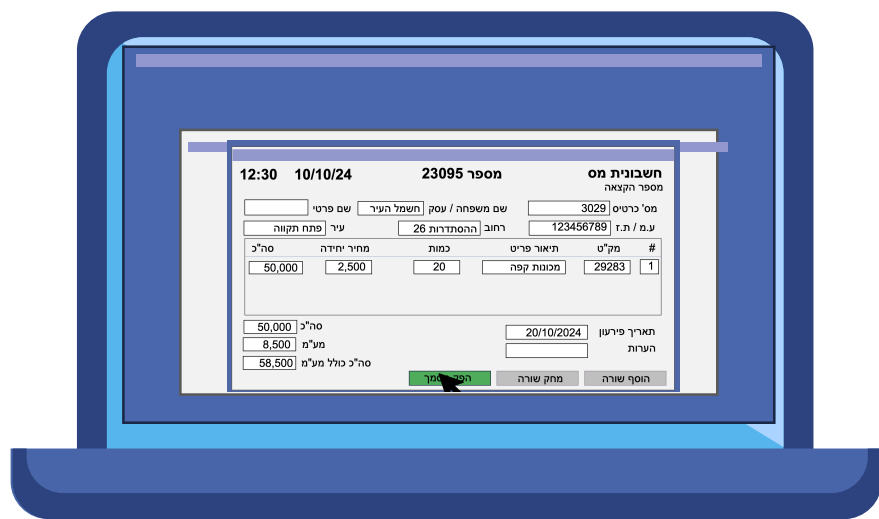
חשבונית מס
מספר 23095
10/10/24
12:30
מספר הקצאה

מס' כרטיס 3029
שם משפחה / עסק חשמל העיר
שם פרטי
ע.מ / ת.ז 123456789
רחוב ההסתדרות 26
עיר פתח תקווה

| # | מק"ט | תיאור פריט | כמות | מחיר יחידה | סה"כ |
|---|---|---|---|---|---|
| 1 | 29283 | מכונות קפה | 20 | 2,500 | 50,000 |

סה"כ 50,000
מע"מ 8,500
סה"כ כולל מע"מ 58,500

תאריך פירעון 20/10/2024
הערות

הוסף שורה
מחק שורה
הפק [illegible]מך